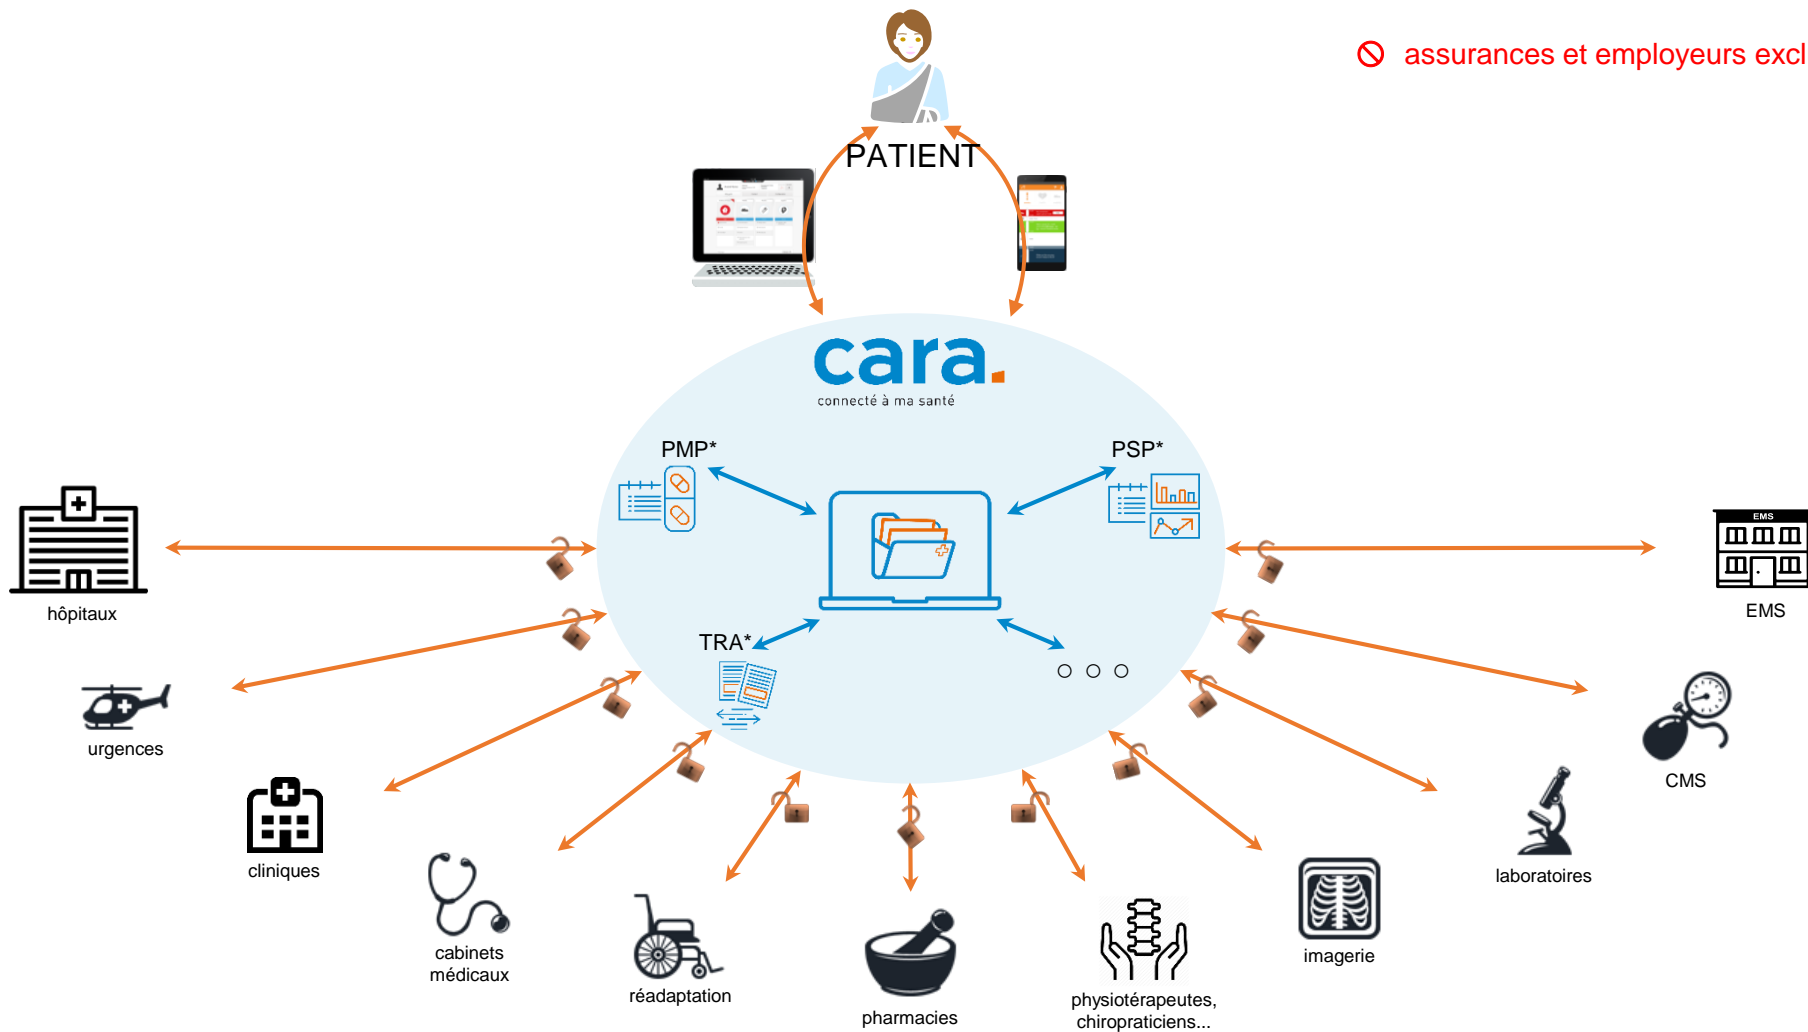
assurances et employeurs excl

PATIENT

cara.
connecté à ma santé

PMP*

PSP*

TRA*

EMS

hôpitaux

EMS

urgences

CMS

cliniques

laboratoires

cabinets médicaux

réadaptation

pharmacies

physiotérapeutes, chiropraticiens...

imagerie